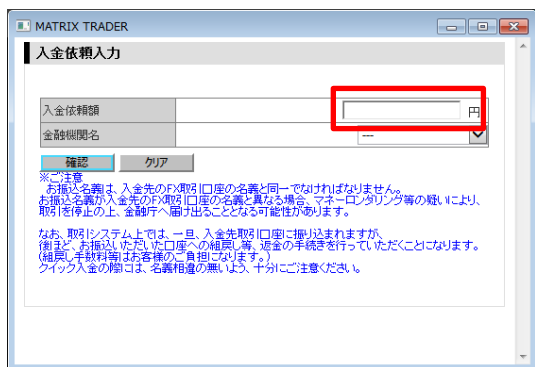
MATRIX TRADER

入金依頼入力

| 入金依頼額 | 円 |
|---|---|
| 金融機関名 | --- |

確認 クリア

※ご注意
お振込名義は、入金先のFX取引口座の名義と同一でなければなりません。
お振込名義が入金先のFX取引口座の名義と異なる場合、マネーロンダリング等の疑いにより、取引を停止の上、金融庁へ届け出ることとなる可能性があります。

なお、取引システム上では、一旦、入金先取引口座に振り込まれますが、後ほど、お振込いただいた口座への組戻し等、返金の手続きを行っていただくことになります。
(組戻し手数料等はお客様のご負担になります。)
クイック入金の際には、名義相違の無いよう、十分にご注意ください。